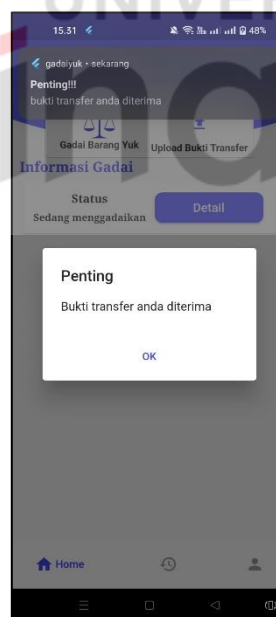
15.31
48%
gadaiyuk • sekarang
Penting!!!
bukti transfer anda diterima

Gadai Barang Yuk
Upload Bukti Transfer

Informasi Gadai

Status
Sedang menggadaikan

Detail

Penting

Bukti transfer anda diterima

OK

Home